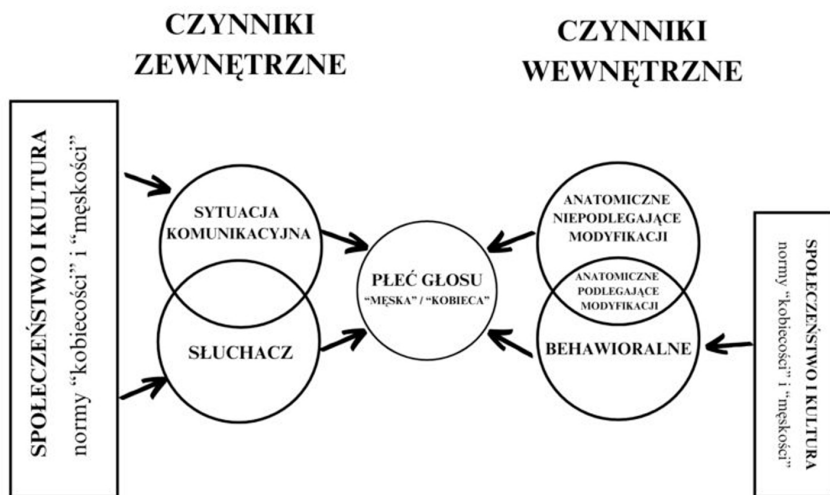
CZYNNIKI ZEWNĘTRZNE

CZYNNIKI WEWNĘTRZNE

SPOŁECZEŃSTWO I KULTURA
normy "kobiecości" i "męskości"

SYTUACJA KOMUNIKACYJNA

SŁUCHACZ

PŁEĆ GŁOSU
"MĘSKA" / "KOBIECA"

ANATOMICZNE NIEPODLEGAJĄCE MODYFIKACJI

ANATOMICZNE PODLEGAJĄCE MODYFIKACJI

BEHAWIORALNE

SPOŁECZEŃSTWO I KULTURA
normy "kobiecości" i "męskości"